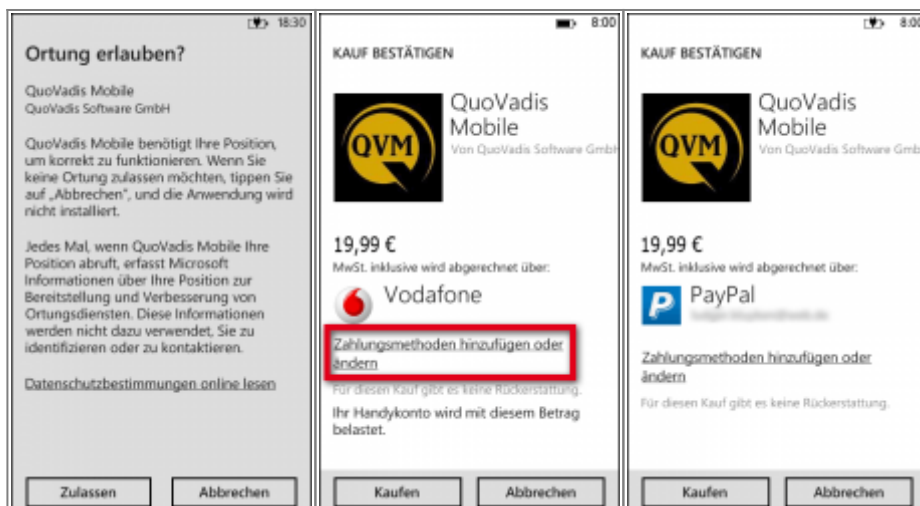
18:30

Ortung erlauben?

QuoVadis Mobile
QuoVadis Software GmbH

QuoVadis Mobile benötigt Ihre Position, um korrekt zu funktionieren. Wenn Sie keine Ortung zulassen möchten, tippen Sie auf „Abbrechen", und die Anwendung wird nicht installiert.

Jedes Mal, wenn QuoVadis Mobile Ihre Position abruft, erfasst Microsoft Informationen über Ihre Position zur Bereitstellung und Verbesserung von Ortungsdiensten. Diese Informationen werden nicht dazu verwendet, Sie zu identifizieren oder zu kontaktieren.

Datenschutzbestimmungen online lesen

Zulassen Abbrechen

8:00

KAUF BESTÄTIGEN

QVM

QuoVadis Mobile
Von QuoVadis Software GmbH

19,99 €
MwSt. inklusive wird abgerechnet über:

Vodafone

Zahlungsmethoden hinzufügen oder ändern

Für diesen Kauf gibt es keine Rückerstattung.

Ihr Handykonto wird mit diesem Betrag belastet.

Kaufen Abbrechen

8:00

KAUF BESTÄTIGEN

QVM

QuoVadis Mobile
Von QuoVadis Software GmbH

19,99 €
MwSt. inklusive wird abgerechnet über:

PayPal
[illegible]

Zahlungsmethoden hinzufügen oder ändern

Für diesen Kauf gibt es keine Rückerstattung.

Kaufen Abbrechen